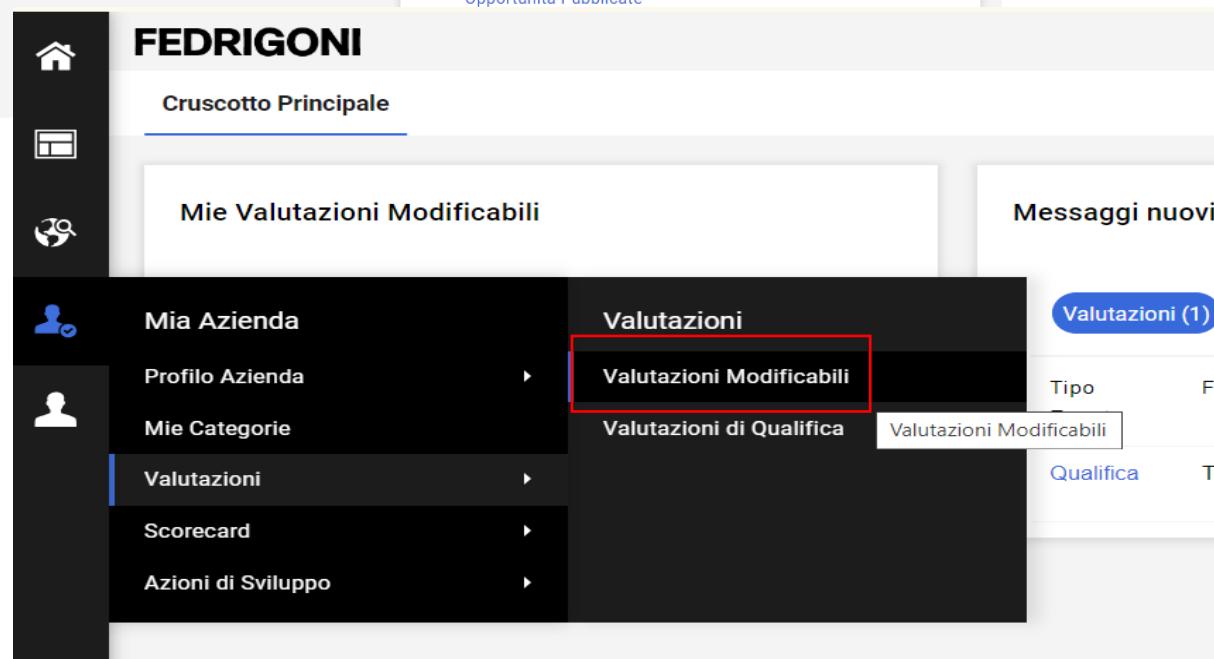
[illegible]

FEDRIGONI

Cruscotto Principale

Mie Valutazioni Modificabili

Messaggi nuovi

Mia Azienda

Profilo Azienda

Mie Categorie

Valutazioni

Scorecard

Azioni di Sviluppo

Valutazioni

Valutazioni Modificabili

Valutazioni di Qualifica

Valutazioni Modificabili

Valutazioni (1)

Tipo

F

Qualifica

T